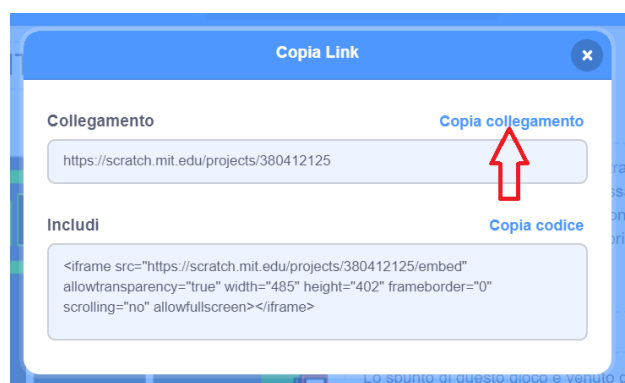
Copia Link

×

Collegamento

Copia collegamento

https://scratch.mit.edu/projects/380412125

Includi

Copia codice

<iframe src="https://scratch.mit.edu/projects/380412125/embed" allowtransparency="true" width="485" height="402" frameborder="0" scrolling="no" allowfullscreen></iframe>

Lo spunto di questo gioco è venuto d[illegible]